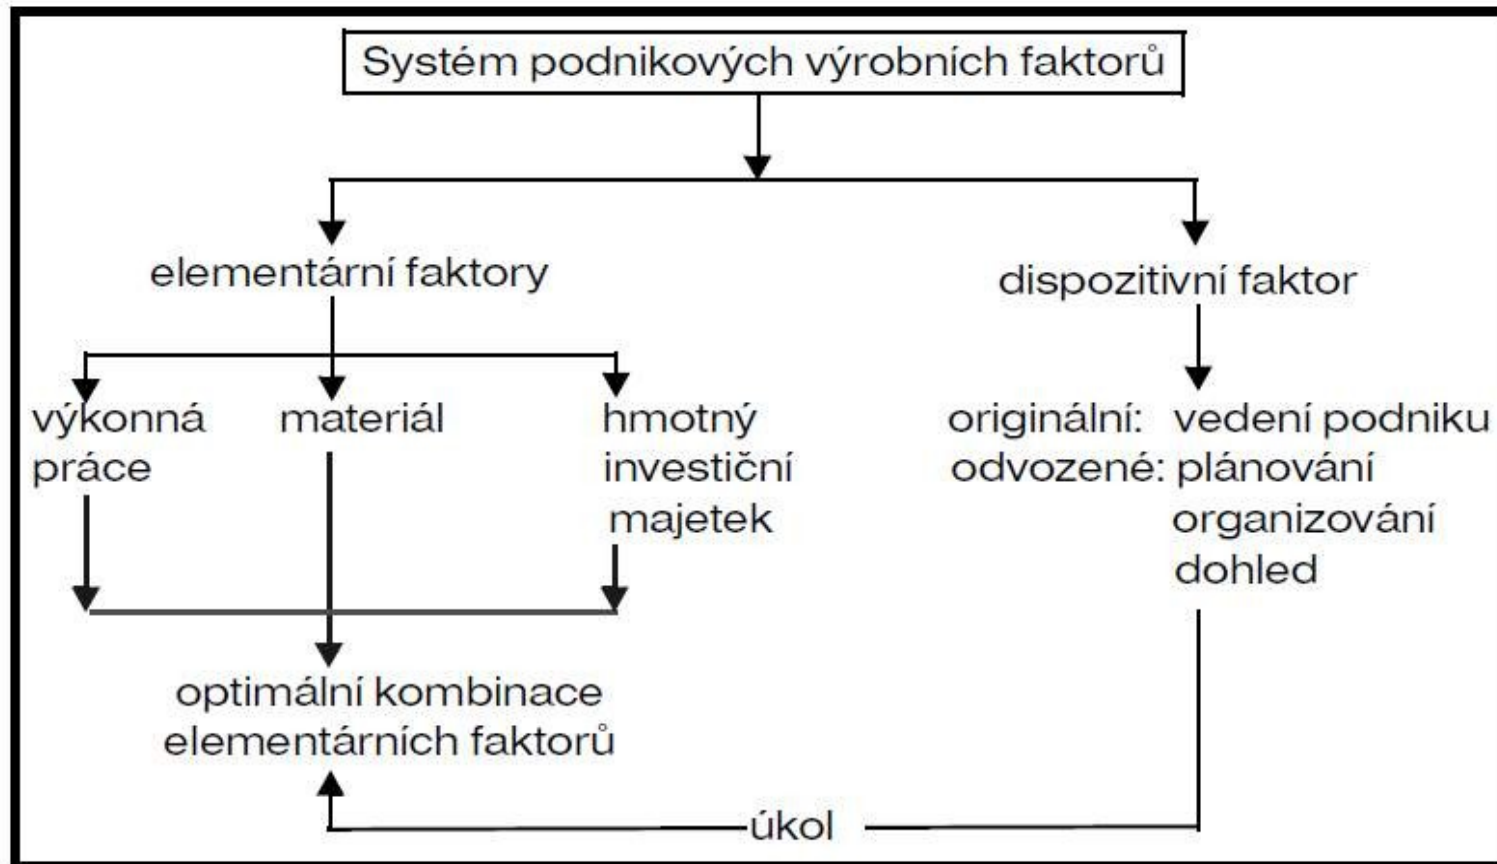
Systém podnikových výrobních faktorů

elementární faktory

dispozitivní faktor

výkonná práce

materiál

hmotný investiční majetek

originální: vedení podniku
odvozené: plánování
organizování
dohled

optimální kombinace elementárních faktorů

úkol